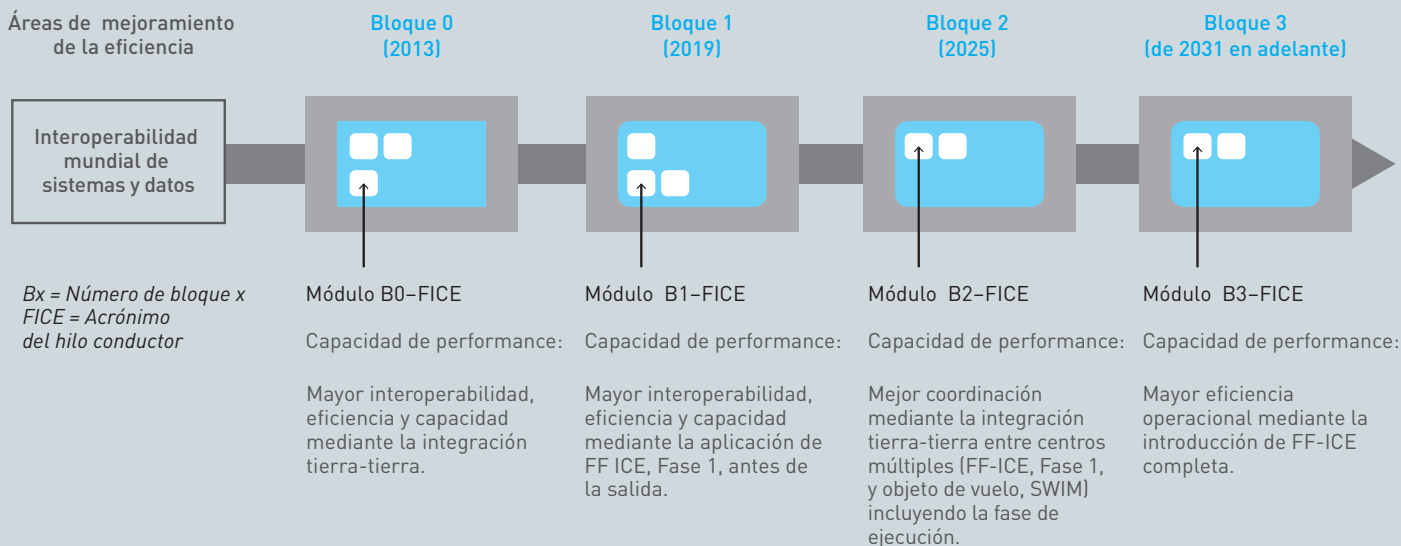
Áreas de mejoramiento de la eficiencia

Bloque 0 (2013)

Bloque 1 (2019)

Bloque 2 (2025)

Bloque 3 (de 2031 en adelante)

Interoperabilidad mundial de sistemas y datos

Bx = Número de bloque x
FICE = Acrónimo del hilo conductor

Módulo B0–FICE

Capacidad de performance:

Mayor interoperabilidad, eficiencia y capacidad mediante la integración tierra-tierra.

Módulo B1–FICE

Capacidad de performance:

Mayor interoperabilidad, eficiencia y capacidad mediante la aplicación de FF ICE, Fase 1, antes de la salida.

Módulo B2–FICE

Capacidad de performance:

Mejor coordinación mediante la integración tierra-tierra entre centros múltiples (FF-ICE, Fase 1, y objeto de vuelo, SWIM) incluyendo la fase de ejecución.

Módulo B3–FICE

Capacidad de performance:

Mayor eficiencia operacional mediante la introducción de FF-ICE completa.